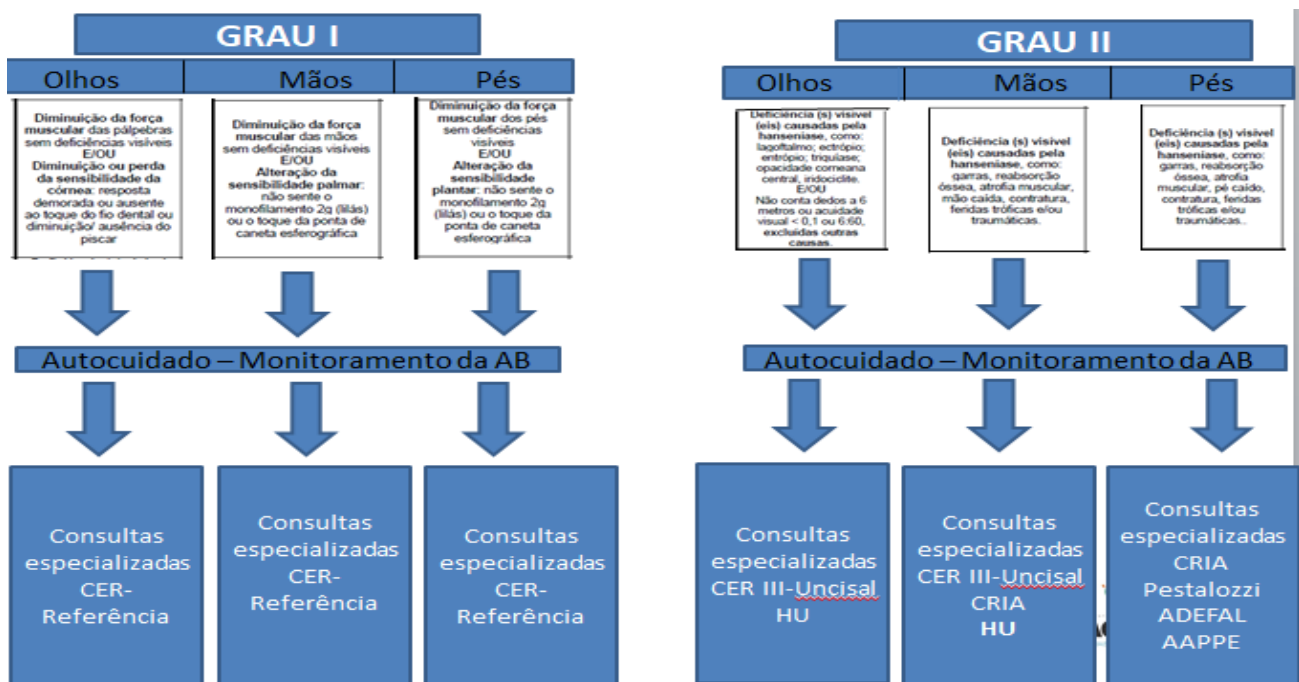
GRAU I

Olhos

Mãos

Pés

Diminuição da força muscular das pálpebras sem deficiências visíveis E/OU Diminuição ou perda da sensibilidade da córnea: resposta demorada ou ausente ao toque do fio dental ou diminuição/ ausência do piscar

Diminuição da força muscular das mãos sem deficiências visíveis E/OU Alteração da sensibilidade palmar: não sente o monofilamento 2g (lilás) ou o toque da ponta de caneta esferográfica

Diminuição da força muscular dos pés sem deficiências visíveis E/OU Alteração da sensibilidade plantar: não sente o monofilamento 2g (lilás) ou o toque da ponta de caneta esferográfica

Autocuidado – Monitoramento da AB

Consultas especializadas CER-Referência

Consultas especializadas CER-Referência

Consultas especializadas CER-Referência

GRAU II

Olhos

Mãos

Pés

Deficiência (s) visível (eis) causadas pela hanseníase, como: lagoftalmo; ectrópio; entrópio; triquíase; opacidade corneana central, iridociclite. E/OU Não conta dedos a 6 metros ou acuidade visual < 0,1 ou 6:60, excluídas outras causas.

Deficiência (s) visível (eis) causadas pela hanseníase, como: garras, reabsorção óssea, atrofia muscular, mão caída, contratura, feridas tróficas e/ou traumáticas.

Deficiência (s) visível (eis) causadas pela hanseníase, como: garras, reabsorção óssea, atrofia muscular, pé caído, contratura, feridas tróficas e/ou traumáticas..

Autocuidado – Monitoramento da AB

Consultas especializadas CER III-Uncisal HU

Consultas especializadas CER III-Uncisal CRIA HU

Consultas especializadas CRIA Pestalozzi ADEFAL AAPPE